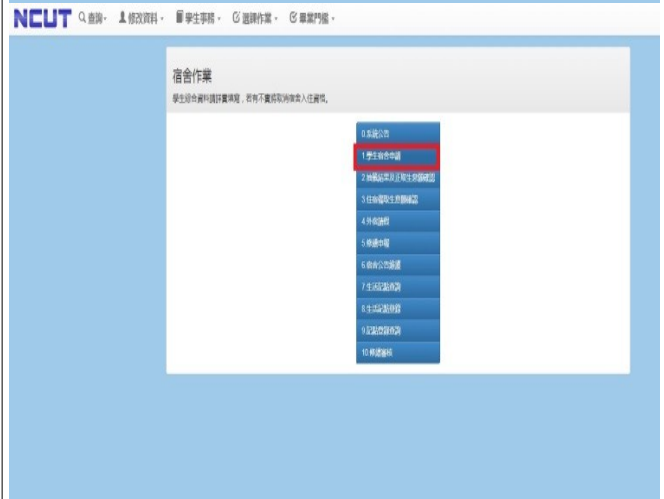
NCUT 查詢 修改資料 學生事務 選課作業 畢業門檻

宿舍作業

學生宿舍資料請詳實填寫，若有不實將取消進住資格。

0.宿舍公告
1.學生宿舍申請
2.抽籤結果及正取生床位確認
3.住宿備取生床位確認
4.外宿證明
5.修繕申報
6.宿舍公告查詢
7.生活記點查詢
8.生活記點申請
9.記點銷點查詢
10.修繕審核